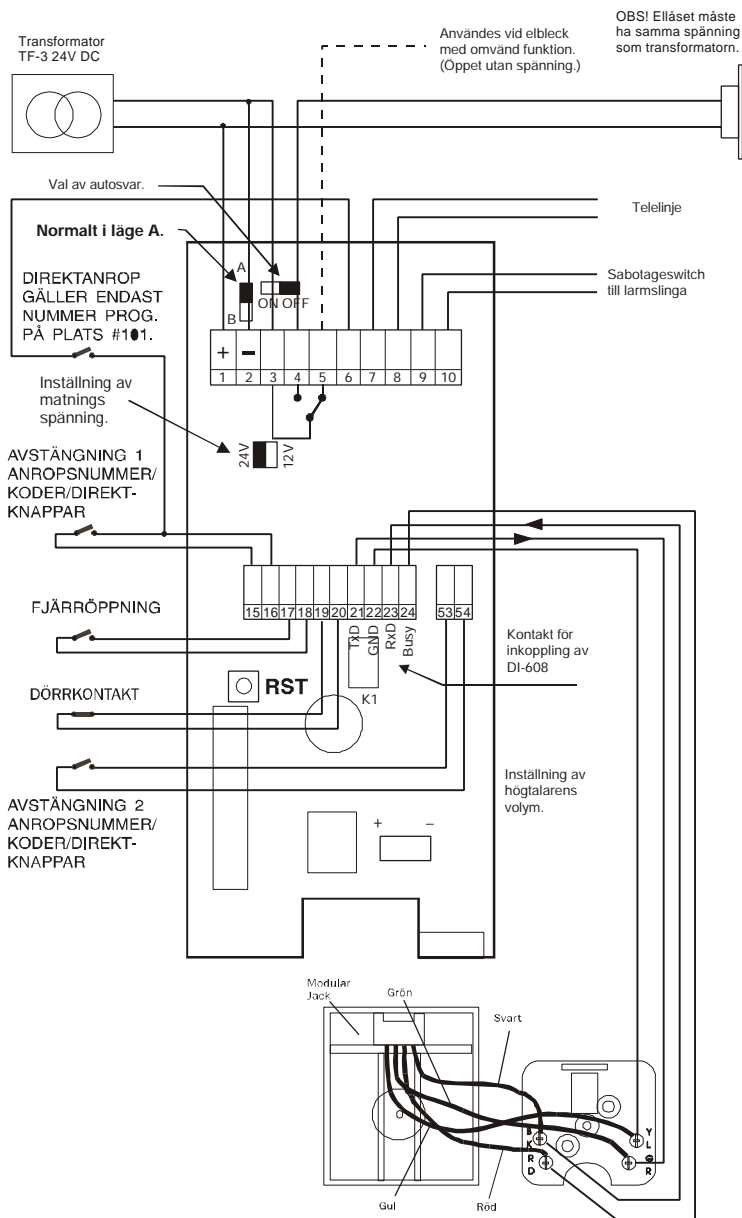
Transformator
TF-3 24V DC

Användes vid elbleck med omvänd funktion. (Öppet utan spänning.)

OBS! Elläset måste ha samma spänning som transformatorn.

Val av autosvar.

Telelinje

Normalt i läge A.

A
B
ON OFF

DIREKTANROP GÄLLER ENDAST NUMMER PROG. PÅ PLATS #101.

Sabotageswitch till larmslinga

+ –
1 2 3 4 5 6 7 8 9 10

Inställning av matnings spänning.

24V 12V

AVSTÄNGNING 1 ANROPSNUMMER/ KODER/DIREKT-KNAPPAR

15 16 17 18 19 20 21 22 23 24
53 54

FJÄRRÖPPNING

TxD GND RxD Busy

Kontakt för inkoppling av DI-608

RST

K1

DÖRRKONTAKT

Inställning av högtalarens volym.

AVSTÄNGNING 2 ANROPSNUMMER/ KODER/DIREKT-KNAPPAR

+ –

Modular Jack

Grön

Svart

Y
L
B
K
R
D
R

Gul

Röd